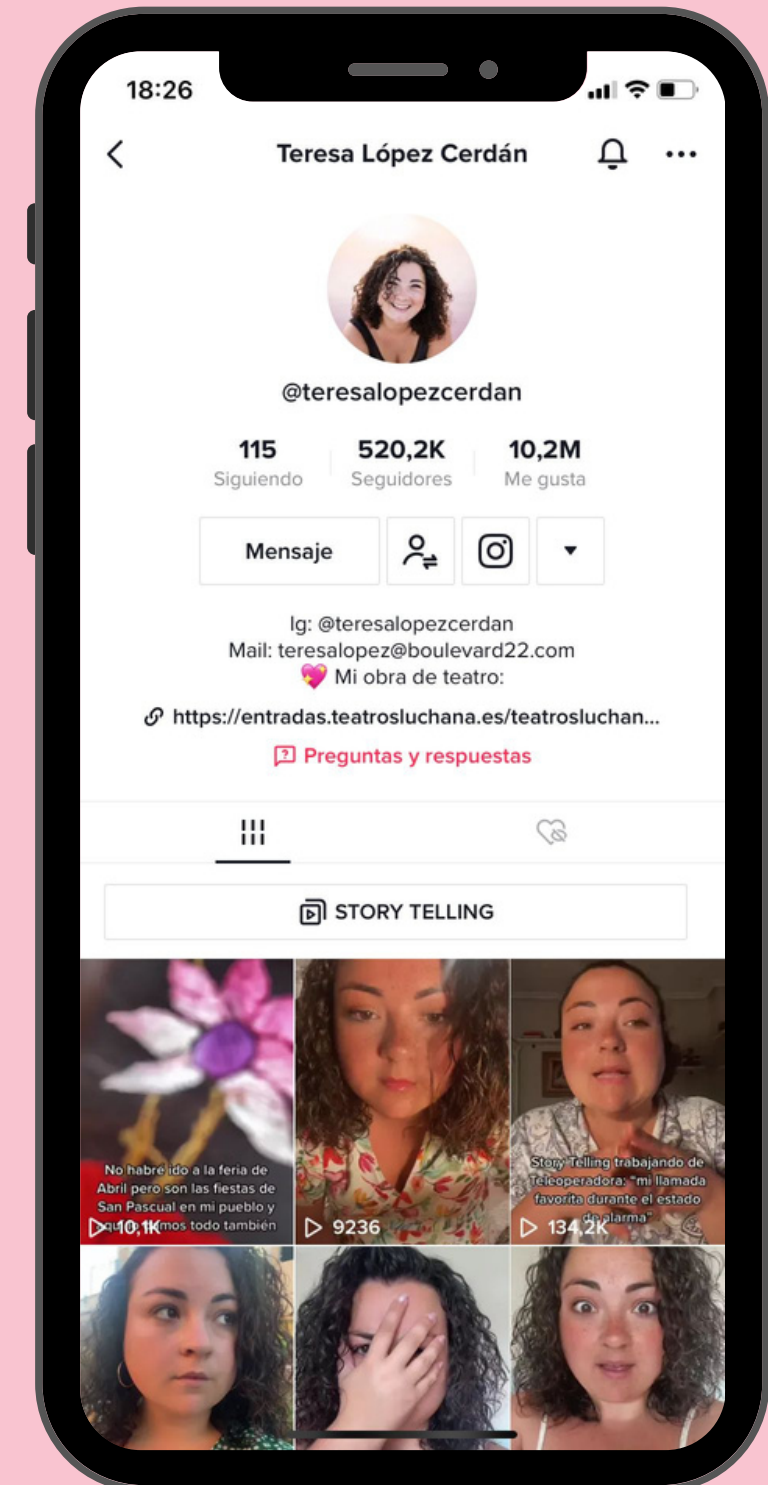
18:26

Teresa López Cerdán

@teresalopezcerdan

115
Siguiendo

520,2K
Seguidores

10,2M
Me gusta

Mensaje

Ig: @teresalopezcerdan
Mail: teresalopez@boulevard22.com
💖 Mi obra de teatro:

https://entradas.teatrosluchana.es/teatrosluchan...

Preguntas y respuestas

STORY TELLING

No habré ido a la feria de Abril pero son las fiestas de San Pascual en mi pueblo y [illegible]mos todo también
10,1K

9236

Story Telling trabajando de Teleoperadora: "mi llamada favorita durante el estado de alarma"
134,2K